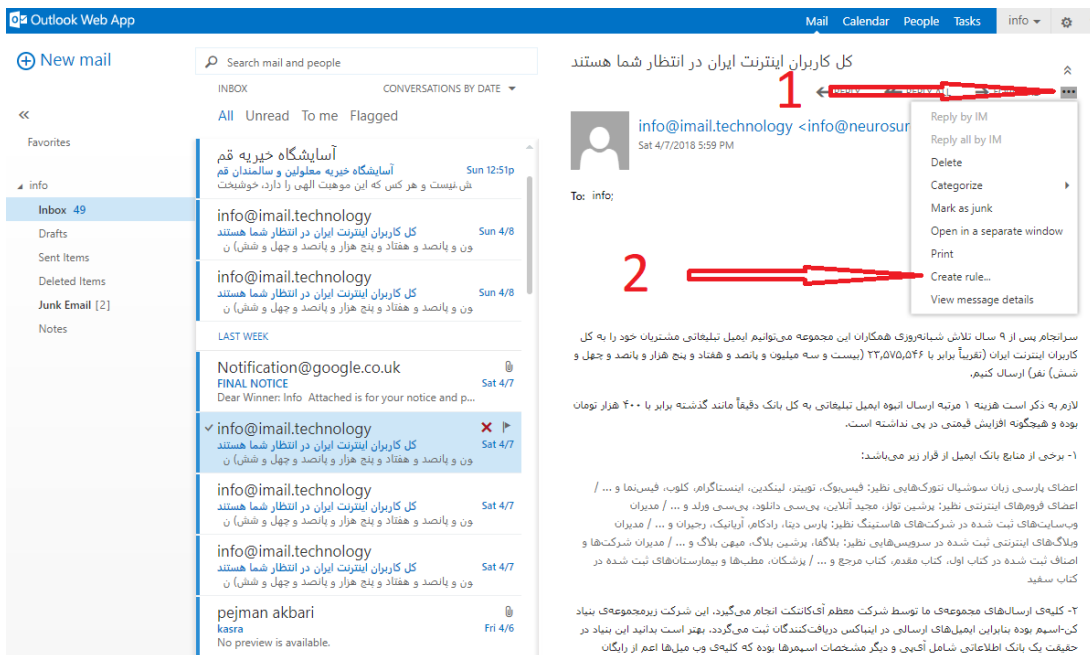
Outlook Web App

Mail Calendar People Tasks info

New mail

«

Favorites

info

Inbox 49

Drafts

Sent Items

Deleted Items

Junk Email [2]

Notes

Search mail and people

INBOX CONVERSATIONS BY DATE

All Unread To me Flagged

آسایشگاه خیریه قم
آسایشگاه خیریه معلولین و سالمندان قم Sun 12:51p
ش.نیست و هر کس که این موهبت الهی را دارد، خوشبخت

info@imail.technology
کل کاربران اینترنت ایران در انتظار شما هستند Sun 4/8
ون و پانصد و هفتاد و پنج هزار و پانصد و چهل و شش) ن

info@imail.technology
کل کاربران اینترنت ایران در انتظار شما هستند Sun 4/8
ون و پانصد و هفتاد و پنج هزار و پانصد و چهل و شش) ن

LAST WEEK

Notification@google.co.uk
FINAL NOTICE Sat 4/7
Dear Winner: Info Attached is for your notice and p...

info@imail.technology
کل کاربران اینترنت ایران در انتظار شما هستند Sat 4/7
ون و پانصد و هفتاد و پنج هزار و پانصد و چهل و شش) ن

info@imail.technology
کل کاربران اینترنت ایران در انتظار شما هستند Sat 4/7
ون و پانصد و هفتاد و پنج هزار و پانصد و چهل و شش) ن

info@imail.technology
کل کاربران اینترنت ایران در انتظار شما هستند Sat 4/7
ون و پانصد و هفتاد و پنج هزار و پانصد و چهل و شش) ن

pejman akbari
kasra Fri 4/6
No preview is available.

کل کاربران اینترنت ایران در انتظار شما هستند

1

info@imail.technology <info@neurosu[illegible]
Sat 4/7/2018 5:59 PM

To: info;

Reply by IM
Reply all by IM
Delete
Categorize
Mark as junk
Open in a separate window
Print
Create rule...
View message details

2

سرانجام پس از ۹ سال تلاش شبانه‌روزی همکاران این مجموعه می‌توانیم ایمیل تبلیغاتی مشتریان خود را به کل کاربران اینترنت ایران (تقریباً برابر با ۲۳,۵۷۵,۵۴۶ (بیست و سه میلیون و پانصد و هفتاد و پنج هزار و پانصد و چهل و شش) نفر) ارسال کنیم.

لازم به ذکر است هزینه ۱ مرتبه ارسال انبوه ایمیل تبلیغاتی به کل بانک دقیقاً مانند گذشته برابر با ۴۰۰ هزار تومان بوده و هیچگونه افزایش قیمتی در پی نداشته است.

۱- برخی از منابع بانک ایمیل از قرار زیر می‌باشد:

اعضای پارسی زبان سوشیال نتورک‌هایی نظیر: فیس‌بوک، توییتر، لینکدین، اینستاگرام، کلوب، فیس‌نما و ... / اعضای فروم‌های اینترنتی نظیر: پرشین تولز، مجید آنلاین، پی‌سی دانلود، پی‌سی ورلد و ... / مدیران وب‌سایت‌های ثبت شده در شرکت‌های هاستینگ نظیر: پارس دیتا، رادکام، آریانیک، رجیران و ... / مدیران وبلاگ‌های اینترنتی ثبت شده در سرویس‌هایی نظیر: بلاگفا، پرشین بلاگ، میهن بلاگ و ... / مدیران شرکت‌ها و اصناف ثبت شده در کتاب اول، کتاب مقدم، کتاب مرجع و ... / پزشکان، مطب‌ها و بیمارستان‌های ثبت شده در کتاب سفید

۲- کلیه‌ی ارسال‌های مجموعه‌ی ما توسط شرکت معظم آی‌کانتکت انجام می‌گیرد، این شرکت زیرمجموعه‌ی بنیاد کن-اسیم بوده بنابراین ایمیل‌های ارسالی در اینباکس دریافت‌کنندگان ثبت می‌گردد، بهتر است بدانید این بنیاد در حقیقت یک بانک اطلاعاتی شامل آی‌پی و دیگر مشخصات اسپمرها بوده که کلیه‌ی وب میل‌ها اعم از رایگان